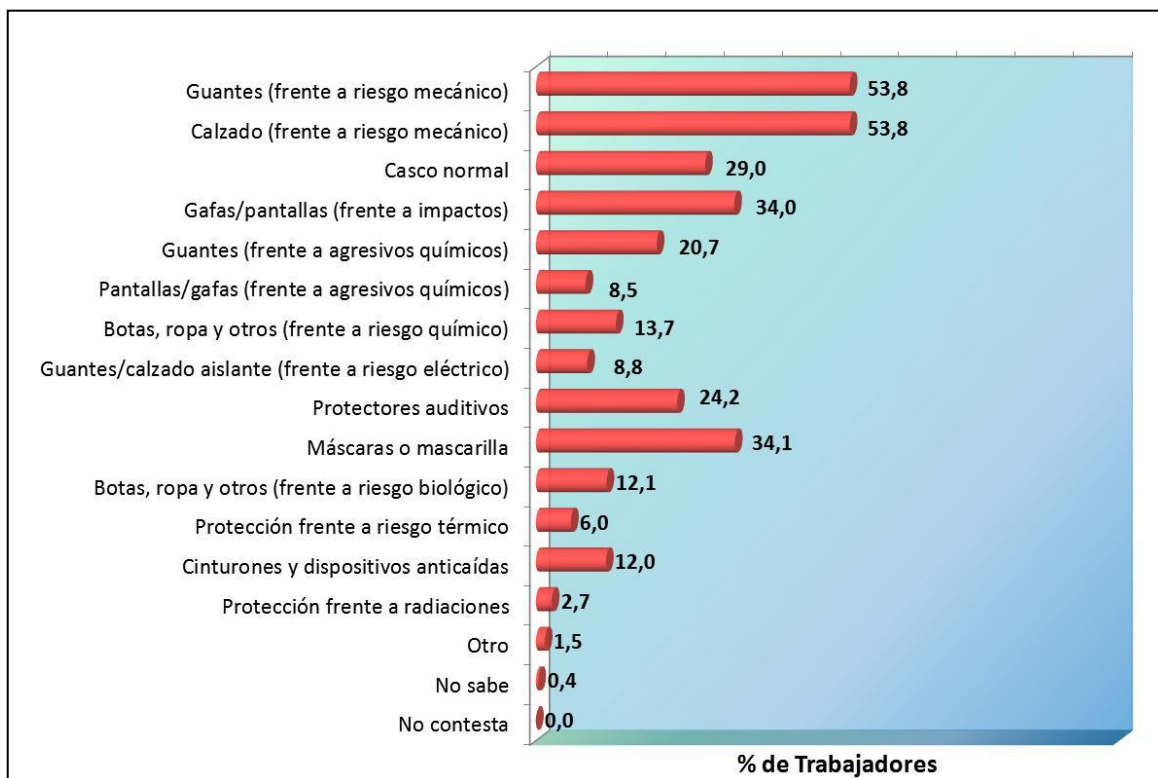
| | |
|---|---|
| Guantes (frente a riesgo mecánico) | 53,8 |
| Calzado (frente a riesgo mecánico) | 53,8 |
| Casco normal | 29,0 |
| Gafas/pantallas (frente a impactos) | 34,0 |
| Guantes (frente a agresivos químicos) | 20,7 |
| Pantallas/gafas (frente a agresivos químicos) | 8,5 |
| Botas, ropa y otros (frente a riesgo químico) | 13,7 |
| Guantes/calzado aislante (frente a riesgo eléctrico) | 8,8 |
| Protectores auditivos | 24,2 |
| Máscaras o mascarilla | 34,1 |
| Botas, ropa y otros (frente a riesgo biológico) | 12,1 |
| Protección frente a riesgo térmico | 6,0 |
| Cinturones y dispositivos anticaídas | 12,0 |
| Protección frente a radiaciones | 2,7 |
| Otro | 1,5 |
| No sabe | 0,4 |
| No contesta | 0,0 |

% de Trabajadores